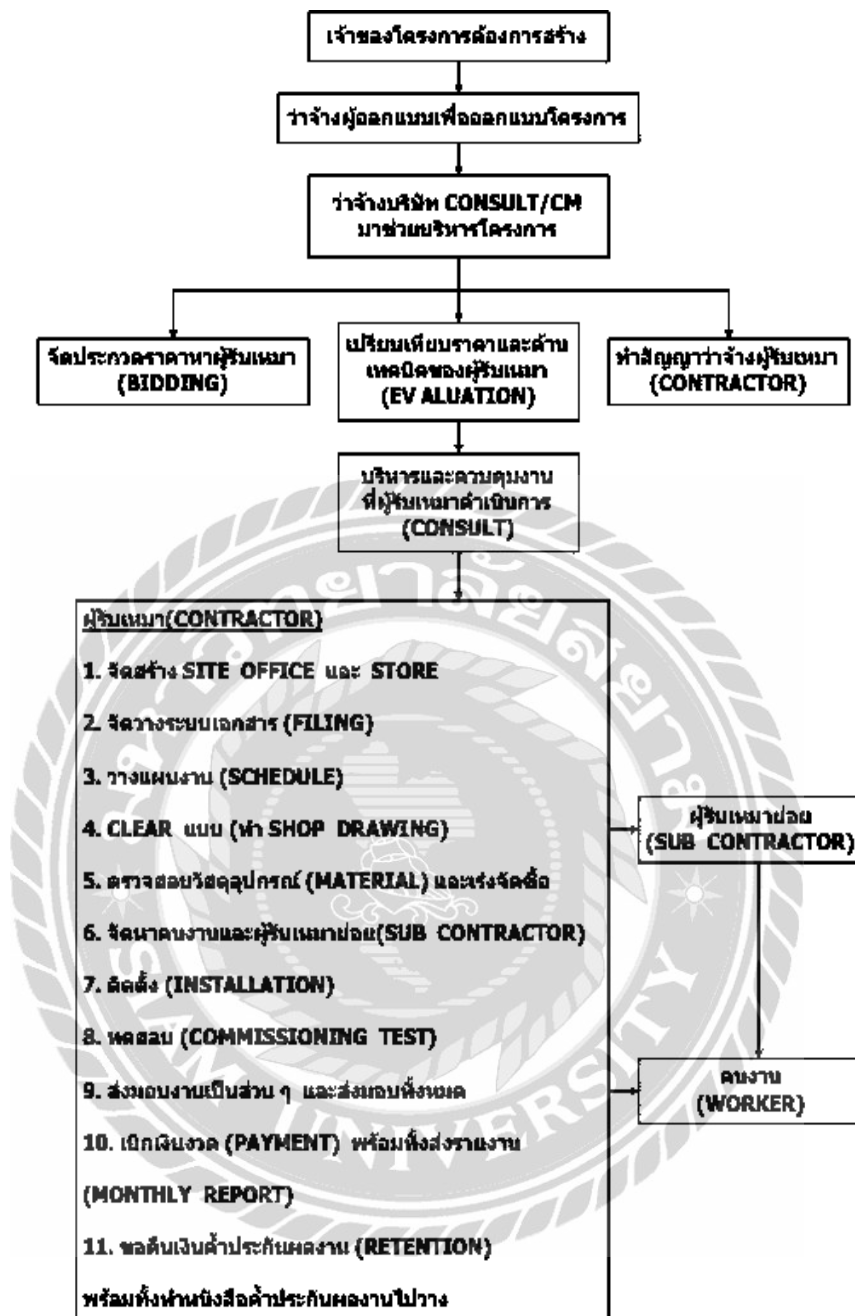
เจ้าของโครงการต้องการสร้าง

ว่าจ้างผู้ออกแบบเพื่อออกแบบโครงการ

ว่าจ้างบริษัท CONSULT/CM มาช่วยบริหารโครงการ

จัดประกวดราคาหาผู้รับเหมา (BIDDING)

เปรียบเทียบราคาและด้านเทคนิคของผู้รับเหมา (EV ALUATION)

ทำสัญญาว่าจ้างผู้รับเหมา (CONTRACTOR)

บริหารและควบคุมงานที่ผู้รับเหมาดำเนินการ (CONSULT)

ผู้รับเหมา(CONTRACTOR)

1. จัดสร้าง SITE OFFICE และ STORE

2. จัดวางระบบเอกสาร (FILING)

3. วางแผนงาน (SCHEDULE)

4. CLEAR แบบ (ทำ SHOP DRAWING)

5. ตรวจสอบวัสดุอุปกรณ์ (MATERIAL) และเร่งจัดซื้อ

6. จัดหาคนงานและผู้รับเหมาย่อย(SUB CONTRACTOR)

7. ติดตั้ง (INSTALLATION)

8. ทดสอบ (COMMISSIONING TEST)

9. ส่งมอบงานเป็นส่วน ๆ และส่งมอบทั้งหมด

10. เบิกเงินงวด (PAYMENT) พร้อมทั้งส่งรายงาน (MONTHLY REPORT)

11. ขอคืนเงินค้ำประกันผลงาน (RETENTION) พร้อมทั้งทำหนังสือค้ำประกันผลงานไปวาง

ผู้รับเหมาย่อย (SUB CONTRACTOR)

คนงาน (WORKER)